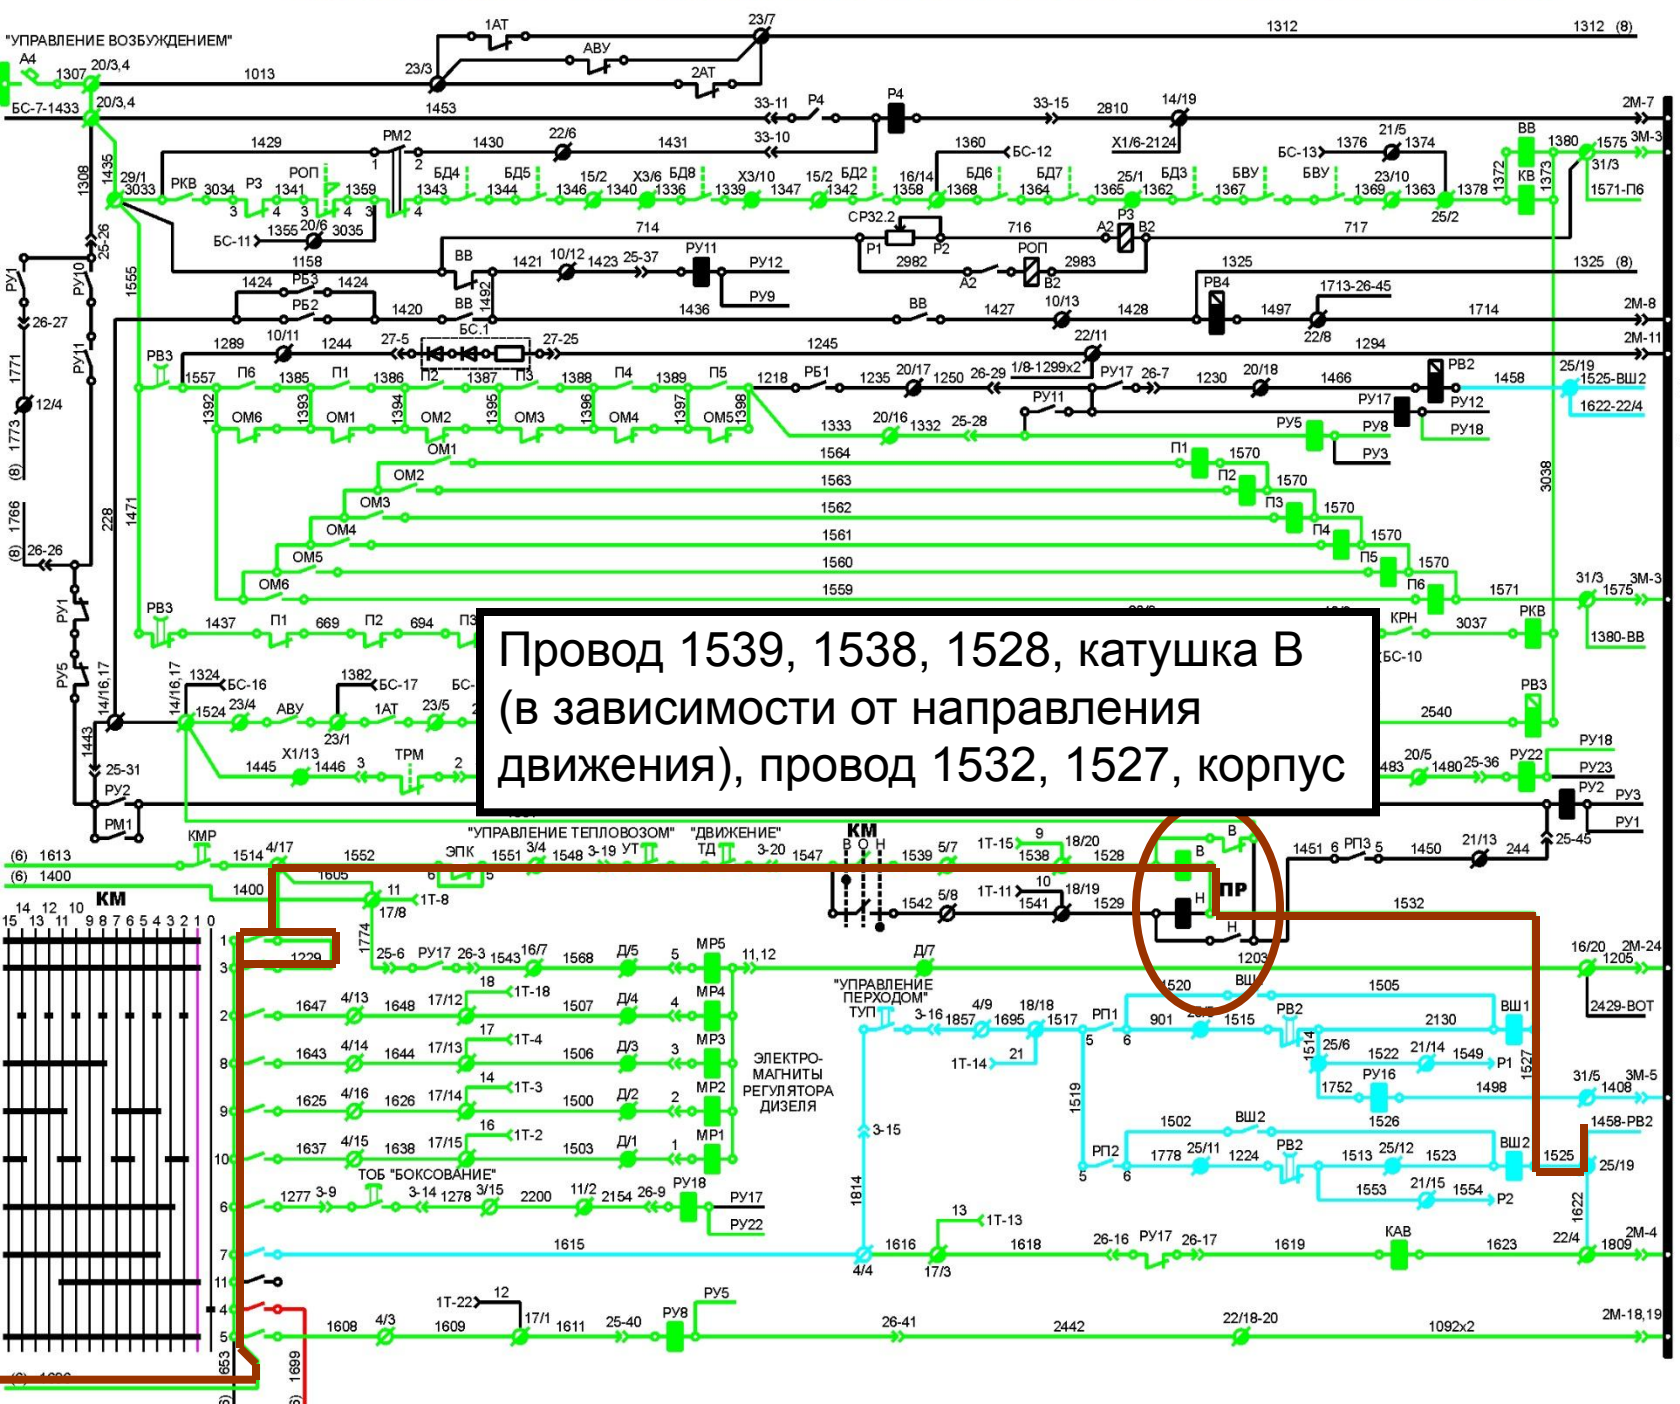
"УПРАВЛЕНИЕ ВОЗБУЖДЕНИЕМ"

Провод 1539, 1538, 1528, катушка В (в зависимости от направления движения), провод 1532, 1527, корпус

"УПРАВЛЕНИЕ ТЕПЛОВОЗОМ" "ДВИЖЕНИЕ"

"УПРАВЛЕНИЕ ПЕРХОДОМ"

ЭЛЕКТРО-МАГНИТЫ РЕГУЛЯТОРА ДИЗЕЛЯ

ТОБ "БОКСОВАНИЕ"

КМ

ПР

1АТ АВУ 2АТ 23/7 1312 1312 (8) А4 1307 20/3,4 1013 23/3 1453 БС-7-1433 20/3,4 33-11 Р4 Р4 33-15 2810 14/19 2М-7 1429 РМ2 1430 22/6 1431 33-10 1360 БС-12 Х1/6-2124 БС-13 1376 21/5 1374 ВВ 1380 1575 3М-3 29/1 3033 РКВ 3034 Р3 РОП 1341 1359 БД4 1343 БД5 1344 15/2 1346 Х3/6 1340 БД8 1336 Х3/10 1339 1347 15/2 1342 БД2 16/14 1358 БД6 1368 БД7 1364 25/1 1365 БД3 1362 БВУ 1367 БВУ 1369 23/10 1363 1378 КВ 31/3 1571-П6 1355 20/6 3035 714 СР32.2 716 А2 Р3 В2 717 25/2 БС-11 Р1 Р2 1158 ВВ 1421 10/12 1423 25-37 РУ11 РУ12 2982 А2 РОП В2 2983 1325 1325 (8) 1424 РБ3 1424 РБ2 1420 ВВ 1492 РУ9 1436 ВВ 1427 10/13 1428 РВ4 1497 1713-26-45 1714 2М-8 22/8 1294 2М-11 РВ3 1289 10/11 1244 27-5 БС.1 27-25 1245 22/11 1557 П6 1385 П1 1386 П2 1387 П3 1388 П4 1389 П5 1218 РБ1 1235 20/17 1250 26-29 1/8-1299х2 РУ17 26-7 1230 20/18 1466 РВ2 1458 25/19 1525-ВШ2 1392 ОМ6 1393 ОМ1 1394 ОМ2 1395 ОМ3 1396 ОМ4 1397 ОМ5 1398 1333 20/16 1332 25-28 РУ11 РУ17 РУ12 1622-22/4 РУ5 РУ8 РУ18 ОМ1 1564 П1 1570 РУ3 ОМ2 1563 П2 1570 ОМ3 1562 П3 1570 ОМ4 1561 П4 1570 ОМ5 1560 П5 1570 ОМ6 1559 П6 1571 3038 31/3 3М-3 1575 РВ3 1437 П1 669 П2 694 П3 КРН 3037 РКВ 1380-ВВ БС-10 1324 БС-16 1382 БС-17 БС- 1524 23/4 АВУ 23/1 1АТ 23/5 РВ3 2540 Х1/13 1445 1446 3 ТРМ 2 483 20/5 1480 25-36 РУ22 РУ18 РУ23 РУ2 РУ3 РУ1 25-31 РУ2 РМ1 КМР 1514 4/17 1552 ЭПК 1551 3/4 1548 3-19 УТ ТД 3-20 1547 В О Н 1539 5/7 1Т-15 9 1538 18/20 1528 В 1451 6 РП3 5 1450 21/13 244 25-45 (6) 1613 (6) 1400 1605 6 5 1400 11 1Т-8 17/8 1542 5/8 1Т-11 10 1541 18/19 1529 Н 1532 1203 1774 1229 25-6 РУ17 26-3 1543 16/7 1568 Д/5 5 МР5 11,12 Д/7 16/20 2М-24 1205 18 1Т-18 МР4 ТУП 3-16 1857 4/9 1695 18/18 1517 РП1 520 ВШ 1505 1647 4/13 1648 17/12 1507 Д/4 4 901 1515 РВ2 2130 ВШ1 2429-ВОТ 17 1Т-4 МР3 1Т-14 21 1514 25/6 1522 21/14 1549 Р1 1643 4/14 1644 17/13 1506 Д/3 3 5 6 РУ16 1527 14 1Т-3 МР2 1519 1752 1498 31/5 3М-5 1408 1625 4/16 1626 17/14 1500 Д/2 2 1526 16 1Т-2 МР1 3-15 1502 ВШ2 1458-РВ2 1637 4/15 1638 17/15 1503 Д/1 1 РП2 1778 25/11 1224 РВ2 1513 25/12 1523 ВШ2 1525 25/19 5 6 1553 21/15 1554 Р2 1277 3-9 3-14 1278 3/15 2200 11/2 2154 26-9 РУ18 РУ17 РУ22 1814 13 1Т-13 1622 1615 1616 1618 26-16 РУ17 26-17 1619 КАВ 1623 22/4 1809 2М-4 4/4 17/3 1Т-22 12 РУ5 1608 4/3 1609 17/1 1611 25-40 РУ8 26-41 2442 22/18-20 1092х2 2М-18,19 1699 653 15 14 13 12 11 10 9 8 7 6 5 4 3 2 1 0 1 3 2 8 9 10 6 7 11 4 5 1308 1435 25-26 РУ1 РУ10 1555 26-27 1771 12/4 1773 (8) 1766 (8) 26-26 228 1471 РУ1 РУ5 14/16,17 14/16,17 1443 РУ11